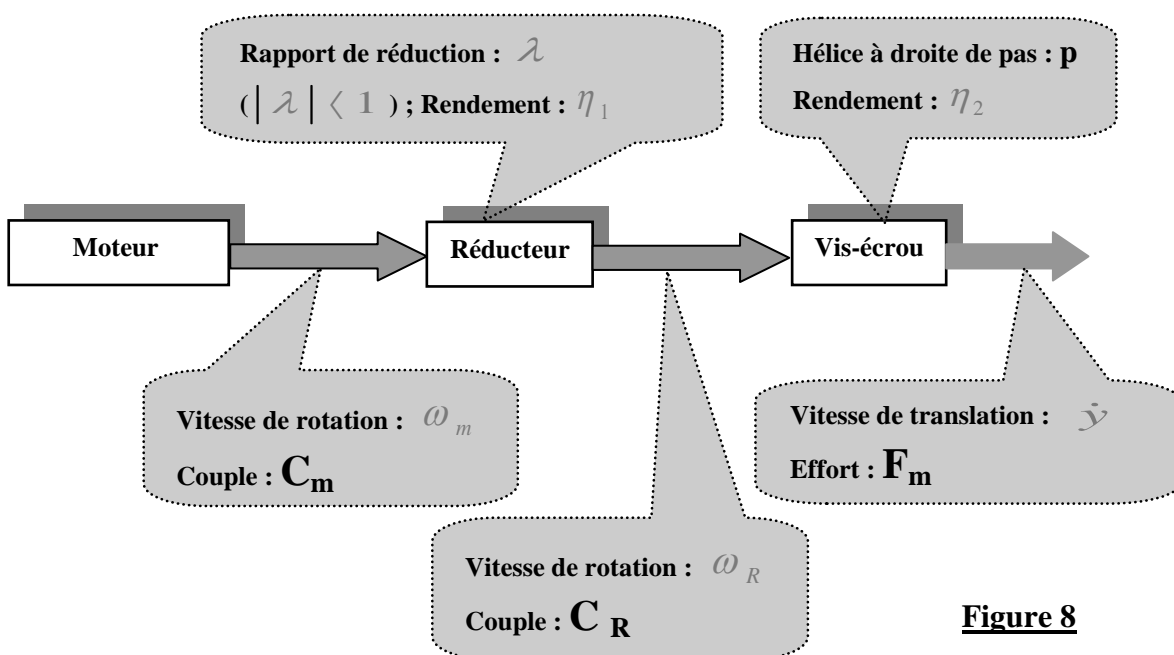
Rapport de réduction : $\lambda$

( $|\lambda| \langle 1$ ) ; Rendement : $\eta_1$

Hélice à droite de pas : p

Rendement : $\eta_2$

Moteur

Réducteur

Vis-écrou

Vitesse de rotation : $\omega_m$

Couple : $C_m$

Vitesse de translation : $\dot{y}$

Effort : $F_m$

Vitesse de rotation : $\omega_R$

Couple : $C_R$

Figure 8